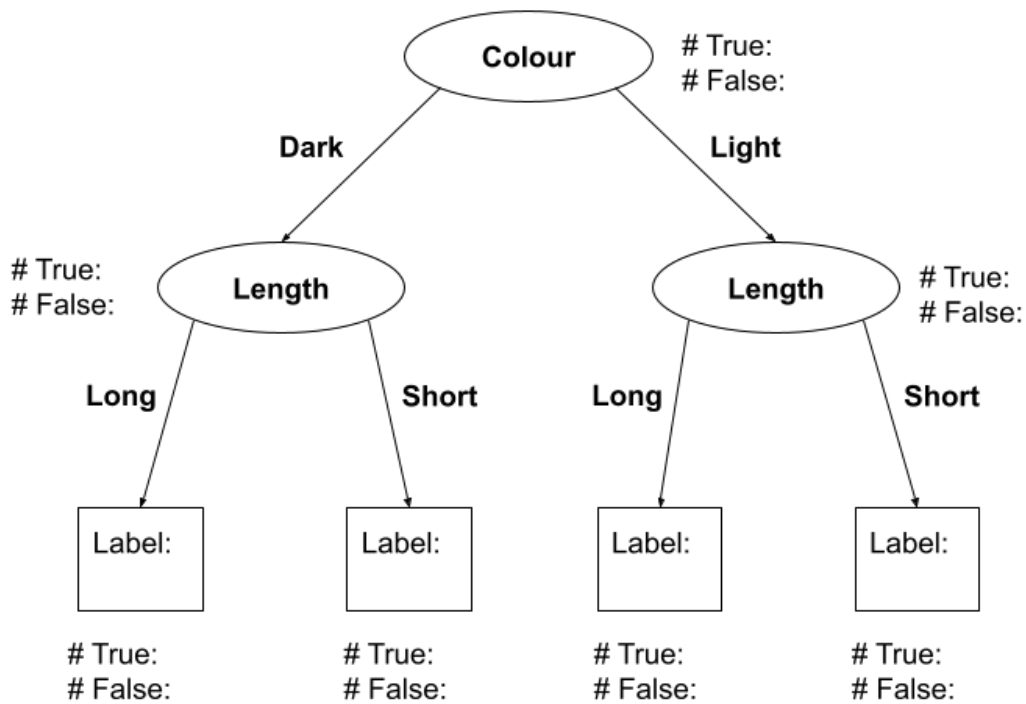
Colour
# True:
# False:

Dark

Light

# True:
# False:
Length

Length
# True:
# False:

Long

Short

Long

Short

Label:

Label:

Label:

Label:

# True:
# False:

# True:
# False:

# True:
# False:

# True:
# False: